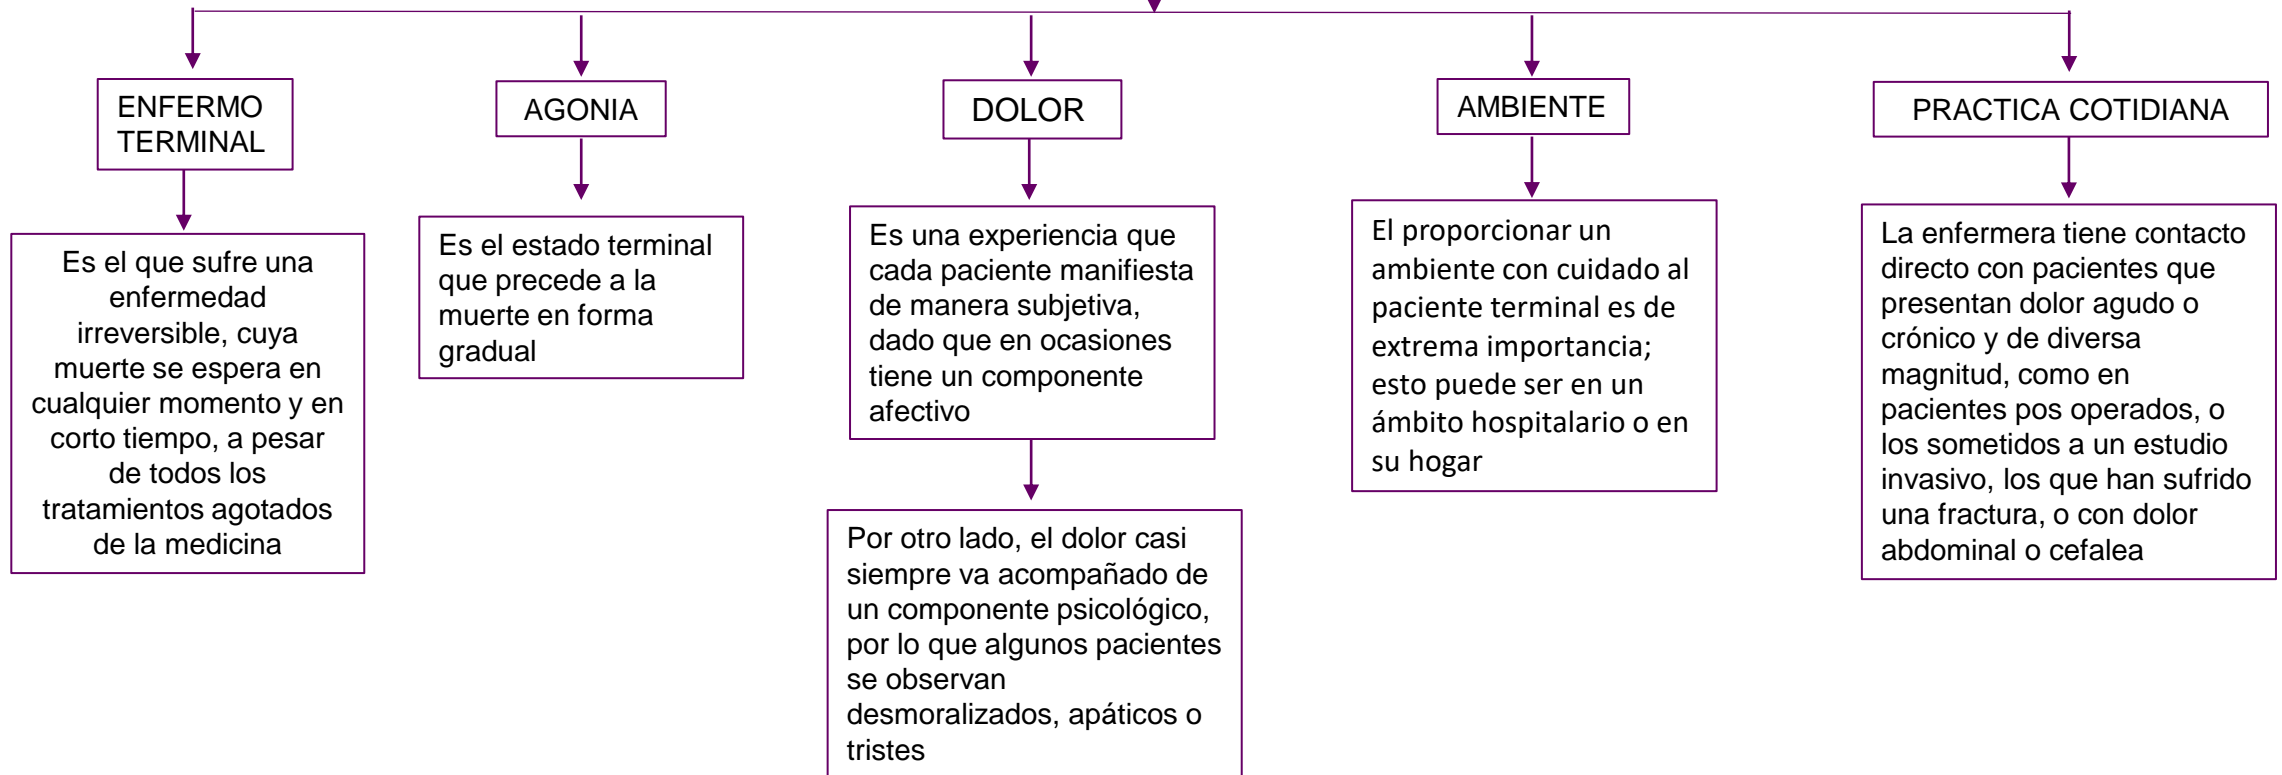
ENFERMO TERMINAL

Es el que sufre una enfermedad irreversible, cuya muerte se espera en cualquier momento y en corto tiempo, a pesar de todos los tratamientos agotados de la medicina

AGONIA

Es el estado terminal que precede a la muerte en forma gradual

DOLOR

Es una experiencia que cada paciente manifiesta de manera subjetiva, dado que en ocasiones tiene un componente afectivo

Por otro lado, el dolor casi siempre va acompañado de un componente psicológico, por lo que algunos pacientes se observan desmoralizados, apáticos o tristes

AMBIENTE

El proporcionar un ambiente con cuidado al paciente terminal es de extrema importancia; esto puede ser en un ámbito hospitalario o en su hogar

PRACTICA COTIDIANA

La enfermera tiene contacto directo con pacientes que presentan dolor agudo o crónico y de diversa magnitud, como en pacientes pos operados, o los sometidos a un estudio invasivo, los que han sufrido una fractura, o con dolor abdominal o cefalea